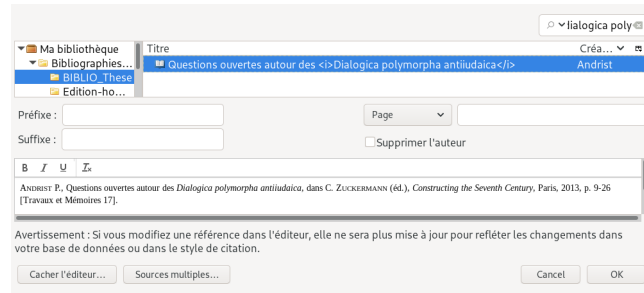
lialogica poly

Ma bibliothèque
Bibliographies...
BIBLIO_These
Edition-ho...

Titre
Créa...
Questions ouvertes autour des <i>Dialogica polymorpha antiiudaica</i>
Andrist

Préfixe :
Suffixe :
Page
Supprimer l'auteur

B I U $T_x$

ANDRIST P., Questions ouvertes autour des *Dialogica polymorpha antiiudaica*, dans C. ZUCKERMANN (éd.), *Constructing the Seventh Century*, Paris, 2013, p. 9-26 [Travaux et Mémoires 17].

Avertissement : Si vous modifiez une référence dans l'éditeur, elle ne sera plus mise à jour pour refléter les changements dans votre base de données ou dans le style de citation.

Cacher l'éditeur...
Sources multiples...
Cancel
OK